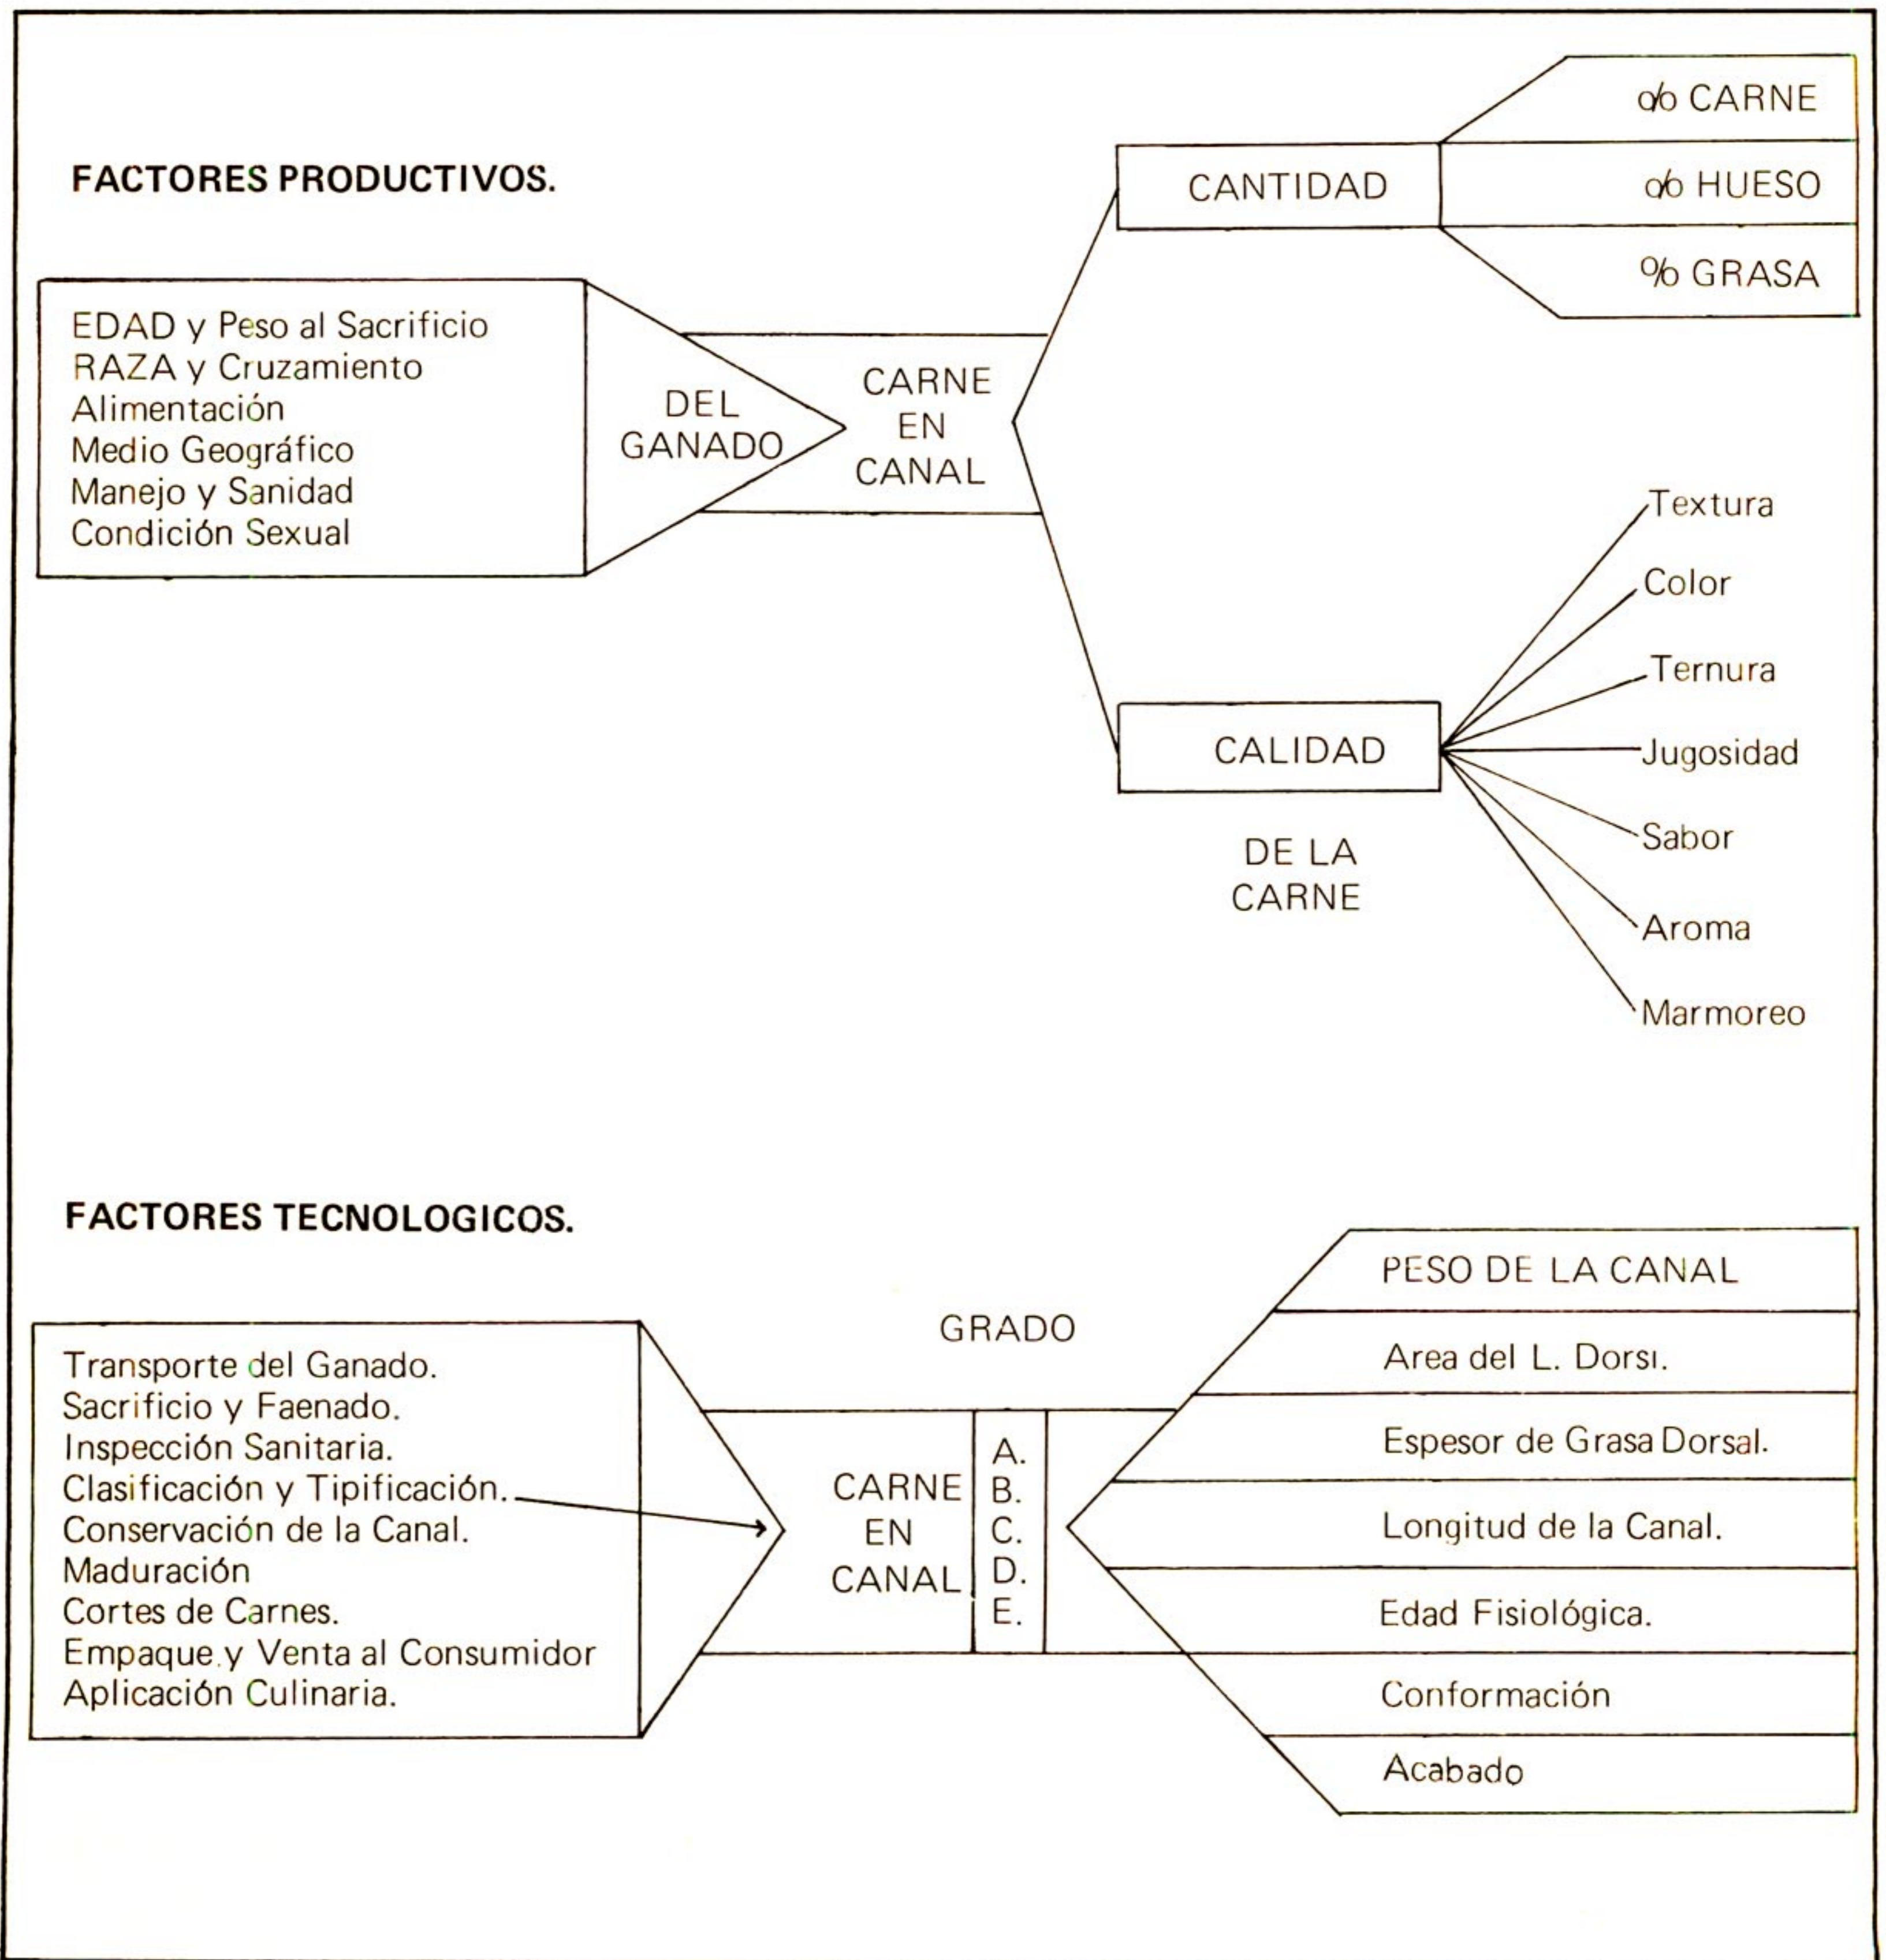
FACTORES PRODUCTIVOS.

EDAD y Peso al Sacrificio
RAZA y Cruzamiento
Alimentación
Medio Geográfico
Manejo y Sanidad
Condición Sexual

DEL GANADO

CARNE EN CANAL

CANTIDAD

% CARNE
% HUESO
% GRASA

CALIDAD

DE LA CARNE

Textura
Color
Ternura
Jugosidad
Sabor
Aroma
Marmoreo

FACTORES TECNOLOGICOS.

Transporte del Ganado.
Sacrificio y Faenado.
Inspección Sanitaria.
Clasificación y Tipificación.
Conservación de la Canal.
Maduración
Cortes de Carnes.
Empaque y Venta al Consumidor
Aplicación Culinaria.

GRADO

CARNE EN CANAL

A.
B.
C.
D.
E.

PESO DE LA CANAL
Area del L. Dorsi.
Espesor de Grasa Dorsal.
Longitud de la Canal.
Edad Fisiológica.
Conformación
Acabado